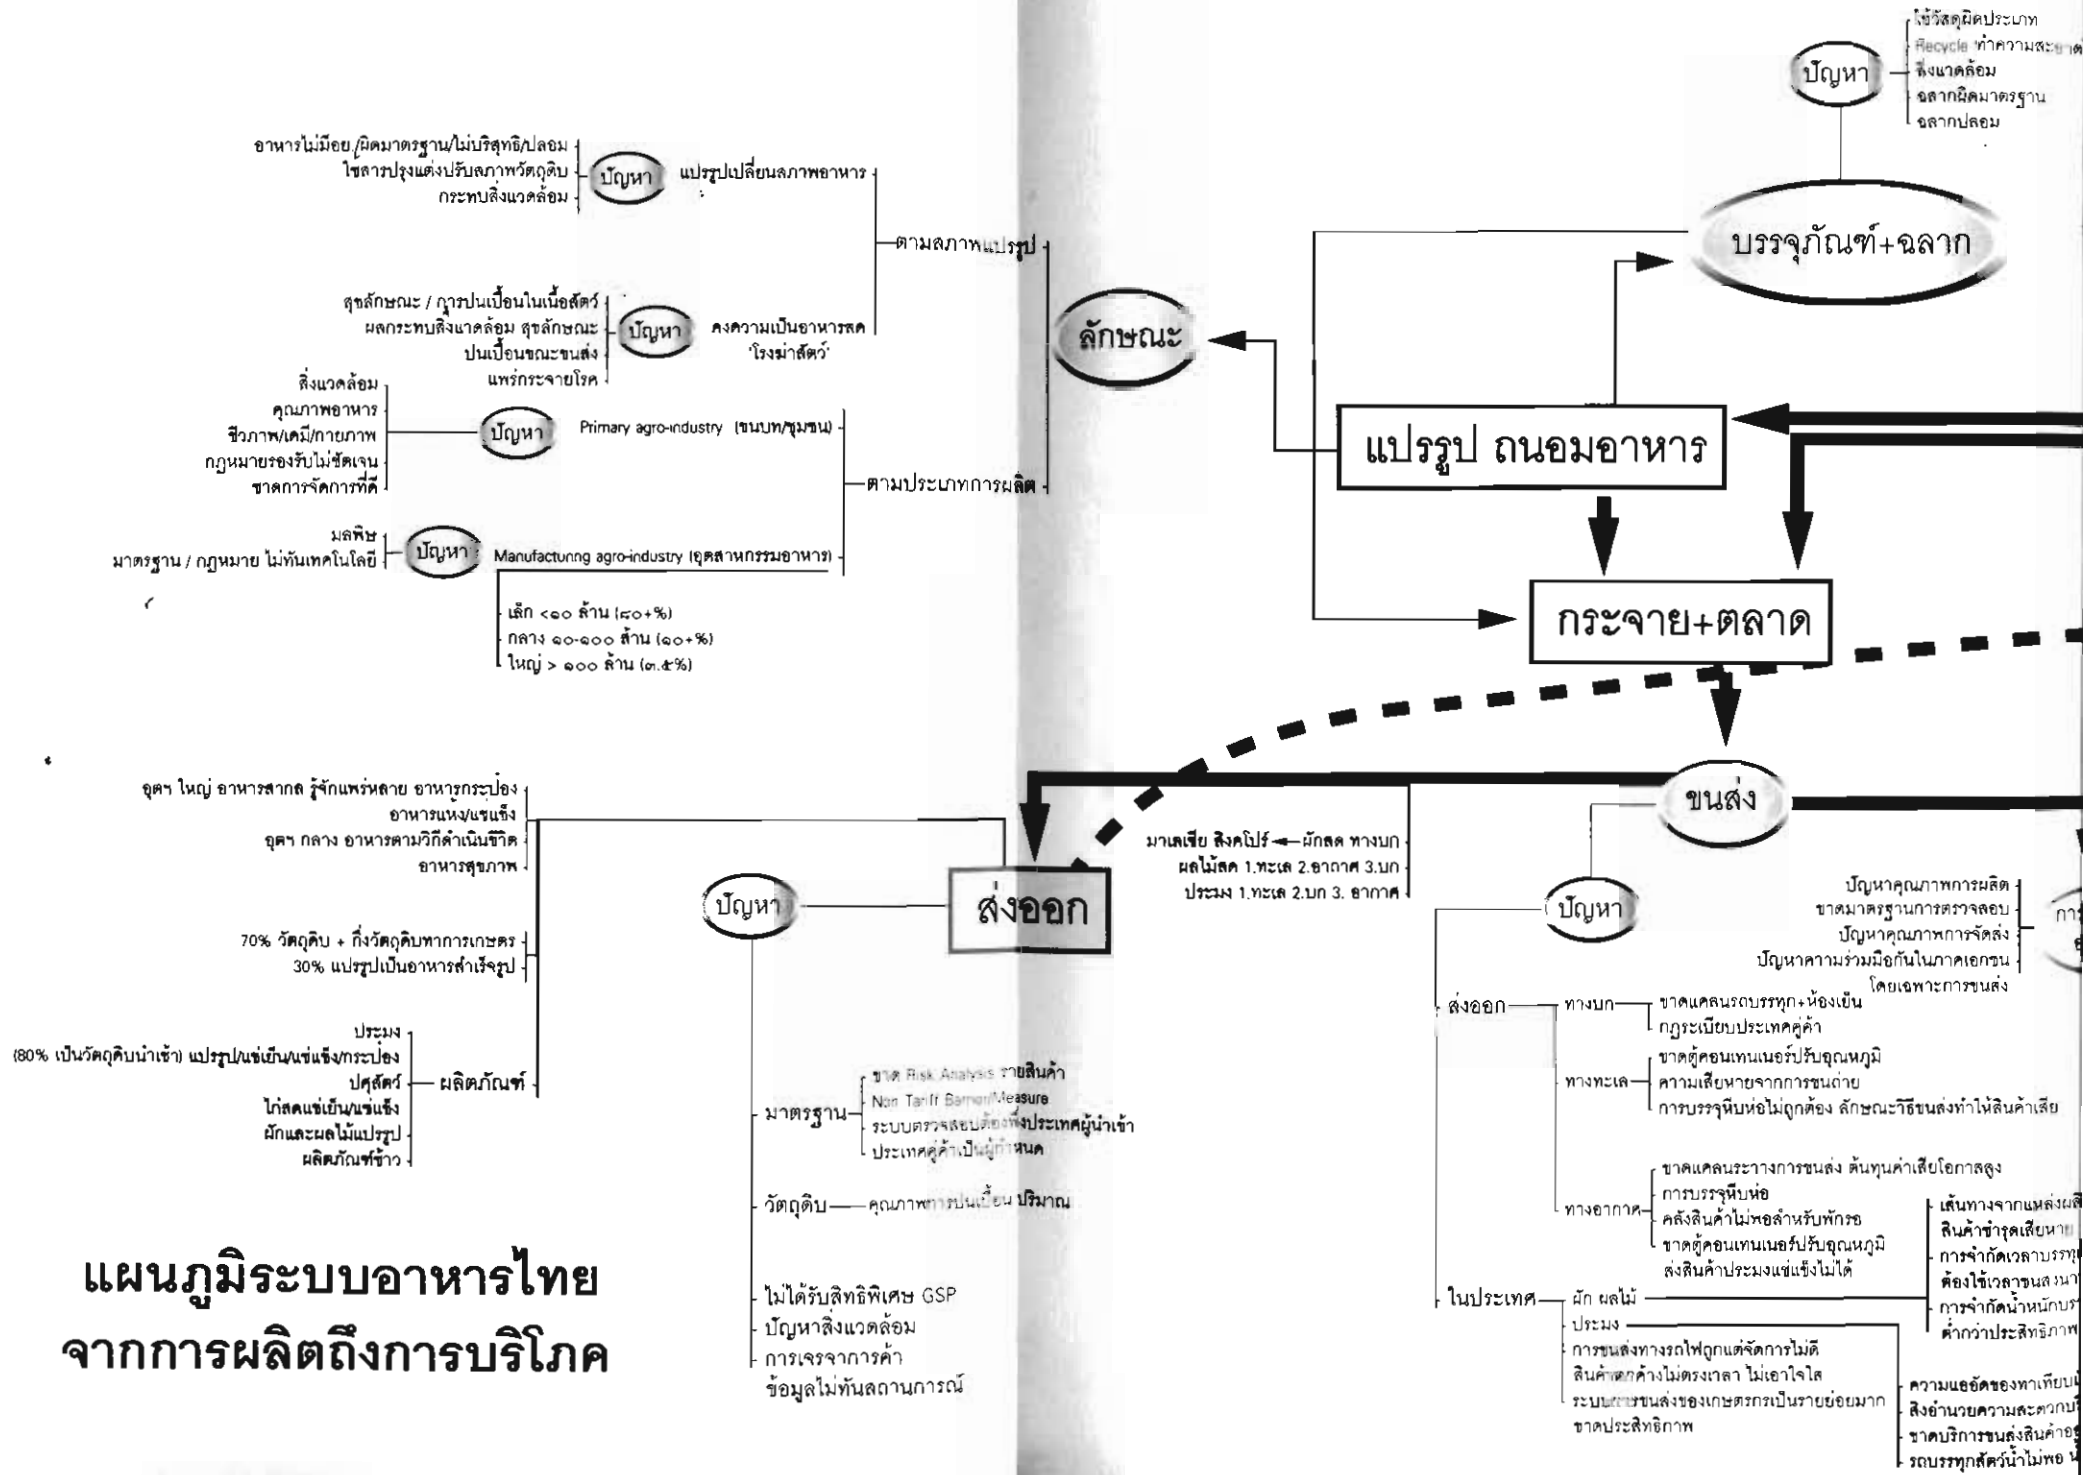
ปัญหา
ใช้วัสดุผิดประเภท
Recycle ทำความสะอาด
สิ่งแวดล้อม
ฉลากผิดมาตรฐาน
ฉลากปลอม

บรรจุภัณฑ์+ฉลาก

อาหารไม่มีอย./ผิดมาตรฐาน/ไม่บริสุทธิ์/ปลอม
ใช้สารปรุงแต่งปรับสภาพวัตถุดิบ
กระทบสิ่งแวดล้อม
ปัญหา
แปรรูปเปลี่ยนสภาพอาหาร
ตามสภาพแปรรูป

สุขลักษณะ / การปนเปื้อนในเนื้อสัตว์
ผลกระทบสิ่งแวดล้อม สุขลักษณะ
ปนเปื้อนขณะขนส่ง
แพร่กระจายโรค
ปัญหา
คงความเป็นอาหารสด
'โรงฆ่าสัตว์'

ลักษณะ

สิ่งแวดล้อม
คุณภาพอาหาร
ชีวภาพ/เคมี/กายภาพ
กฎหมายรองรับไม่ชัดเจน
ขาดการจัดการที่ดี
ปัญหา
Primary agro-industry (ชนบท/ชุมชน)
ตามประเภทการผลิต

มลพิษ
มาตรฐาน / กฎหมาย ไม่ทันเทคโนโลยี
ปัญหา
Manufacturing agro-industry (อุตสาหกรรมอาหาร)

เล็ก <๑๐ ล้าน (๘๐+%)
กลาง ๑๐-๑๐๐ ล้าน (๑๐+%)
ใหญ่ > ๑๐๐ ล้าน (๓.๕%)

แปรรูป ถนอมอาหาร

กระจาย+ตลาด

ขนส่ง

อุตฯ ใหญ่ อาหารสากล รู้จักแพร่หลาย อาหารกระป๋อง
อาหารแห้ง/แช่แข็ง
อุตฯ กลาง อาหารตามวิถีดำเนินชีวิต
อาหารสุขภาพ

70% วัตถุดิบ + กึ่งวัตถุดิบทางการเกษตร
30% แปรรูปเป็นอาหารสำเร็จรูป

ประมง
(80% เป็นวัตถุดิบนำเข้า) แปรรูป/แช่เย็น/แช่แข็ง/กระป๋อง
ปศุสัตว์
ไก่สดแช่เย็น/แช่แข็ง
ผักและผลไม้แปรรูป
ผลิตภัณฑ์ข้าว
ผลิตภัณฑ์

ปัญหา
ส่งออก

มาเลเซีย สิงคโปร์ ← ผักสด ทางบก
ผลไม้สด 1.ทะเล 2.อากาศ 3.บก
ประมง 1.ทะเล 2.บก 3. อากาศ

มาตรฐาน
ขาด Risk Analysis รายสินค้า
Non Tariff Barrier/Measure
ระบบตรวจสอบต้องพึ่งประเทศผู้นำเข้า
ประเทศคู่ค้าเป็นผู้กำหนด

วัตถุดิบ — คุณภาพการปนเปื้อน ปริมาณ

ไม่ได้รับสิทธิพิเศษ GSP
ปัญหาสิ่งแวดล้อม
การเจรจาการค้า
ข้อมูลไม่ทันสถานการณ์

แผนภูมิระบบอาหารไทย
จากการผลิตถึงการบริโภค

ปัญหา
ปัญหาคุณภาพการผลิต
ขาดมาตรฐานการตรวจสอบ
ปัญหาคุณภาพการจัดส่ง
ปัญหาความร่วมมือกันในภาคเอกชน
โดยเฉพาะการขนส่ง
การ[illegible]

ส่งออก
ทางบก
ขาดแคลนรถบรรทุก+ห้องเย็น
กฎระเบียบประเทศคู่ค้า
ทางทะเล
ขาดตู้คอนเทนเนอร์ปรับอุณหภูมิ
ความเสียหายจากการขนถ่าย
การบรรจุหีบห่อไม่ถูกต้อง ลักษณะวิธีขนส่งทำให้สินค้าเสีย
ทางอากาศ
ขาดแคลนระวางการขนส่ง ต้นทุนค่าเสียโอกาสสูง
การบรรจุหีบห่อ
คลังสินค้าไม่พอสำหรับพักรอ
ขาดตู้คอนเทนเนอร์ปรับอุณหภูมิ
ส่งสินค้าประมงแช่แข็งไม่ได้

ในประเทศ
ผัก ผลไม้
ประมง
การขนส่งทางรถไฟถูกแต่จัดการไม่ดี
สินค้าตกค้างไม่ตรงเวลา ไม่เอาใจใส่
ระบบการขนส่งของเกษตรกรเป็นรายย่อยมาก
ขาดประสิทธิภาพ

เส้นทางจากแหล่งผลิ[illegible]
สินค้าชำรุดเสียหาย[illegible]
การจำกัดเวลาบรรทุ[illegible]
ต้องใช้เวลาขนส่งนา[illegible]
การจำกัดน้ำหนักบร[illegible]
ต่ำกว่าประสิทธิภาพ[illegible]

ความแออัดของท่าเทียบ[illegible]
สิ่งอำนวยความสะดวกบ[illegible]
ขาดบริการขนส่งสินค้าอ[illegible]
รถบรรทุกสัตว์น้ำไม่พอ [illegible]